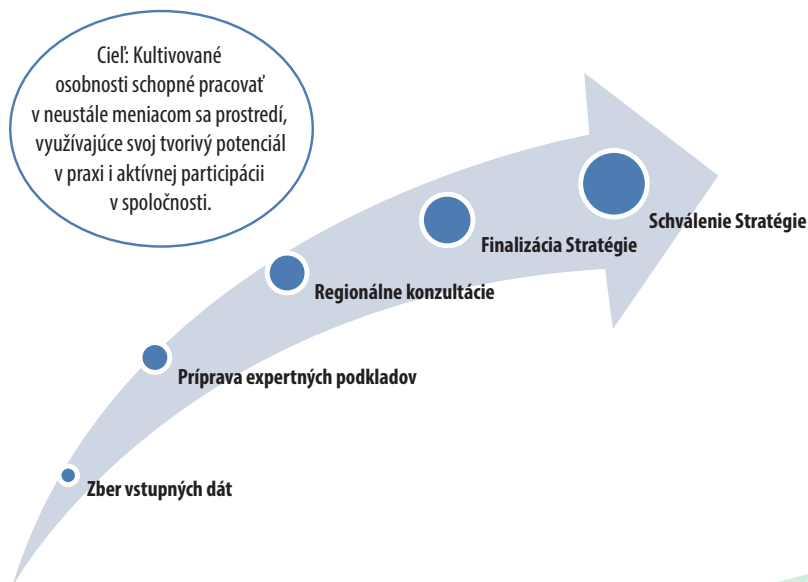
Cieľ: Kultivované osobnosti schopné pracovať v neustále meniacom sa prostredí, využívajúce svoj tvorivý potenciál v praxi i aktívnej participácii v spoločnosti.

Schválenie Stratégie

Finalizácia Stratégie

Regionálne konzultácie

Príprava expertných podkladov

Zber vstupných dát